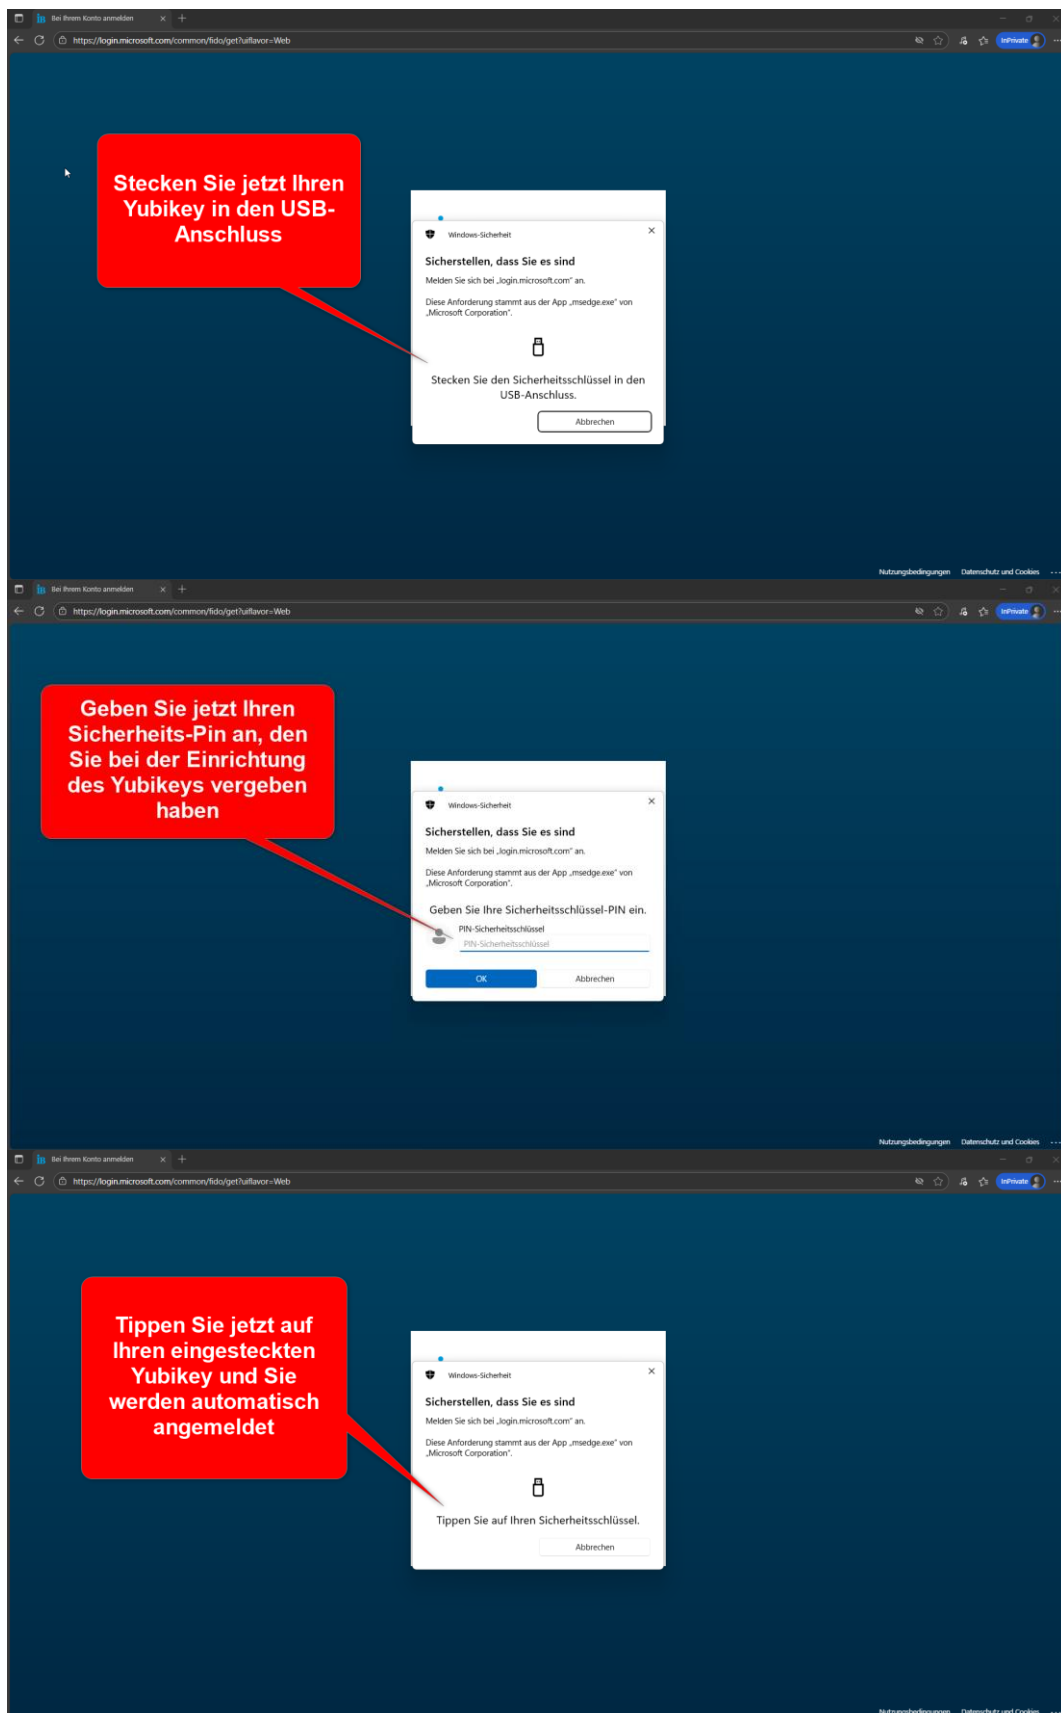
Bei Ihrem Konto anmelden

https://login.microsoft.com/common/fido/get?uiflavor=Web

InPrivate

Stecken Sie jetzt Ihren Yubikey in den USB-Anschluss

Windows-Sicherheit

Sicherstellen, dass Sie es sind

Melden Sie sich bei „login.microsoft.com" an.

Diese Anforderung stammt aus der App „msedge.exe" von „Microsoft Corporation".

Stecken Sie den Sicherheitsschlüssel in den USB-Anschluss.

Abbrechen

Nutzungsbedingungen Datenschutz und Cookies ...

Bei Ihrem Konto anmelden

https://login.microsoft.com/common/fido/get?uiflavor=Web

InPrivate

Geben Sie jetzt Ihren Sicherheits-Pin an, den Sie bei der Einrichtung des Yubikeys vergeben haben

Windows-Sicherheit

Sicherstellen, dass Sie es sind

Melden Sie sich bei „login.microsoft.com" an.

Diese Anforderung stammt aus der App „msedge.exe" von „Microsoft Corporation".

Geben Sie Ihre Sicherheitsschlüssel-PIN ein.

PIN-Sicherheitsschlüssel

PIN-Sicherheitsschlüssel

OK

Abbrechen

Nutzungsbedingungen Datenschutz und Cookies ...

Bei Ihrem Konto anmelden

https://login.microsoft.com/common/fido/get?uiflavor=Web

InPrivate

Tippen Sie jetzt auf Ihren eingesteckten Yubikey und Sie werden automatisch angemeldet

Windows-Sicherheit

Sicherstellen, dass Sie es sind

Melden Sie sich bei „login.microsoft.com" an.

Diese Anforderung stammt aus der App „msedge.exe" von „Microsoft Corporation".

Tippen Sie auf Ihren Sicherheitsschlüssel.

Abbrechen

Nutzungsbedingungen Datenschutz und Cookies